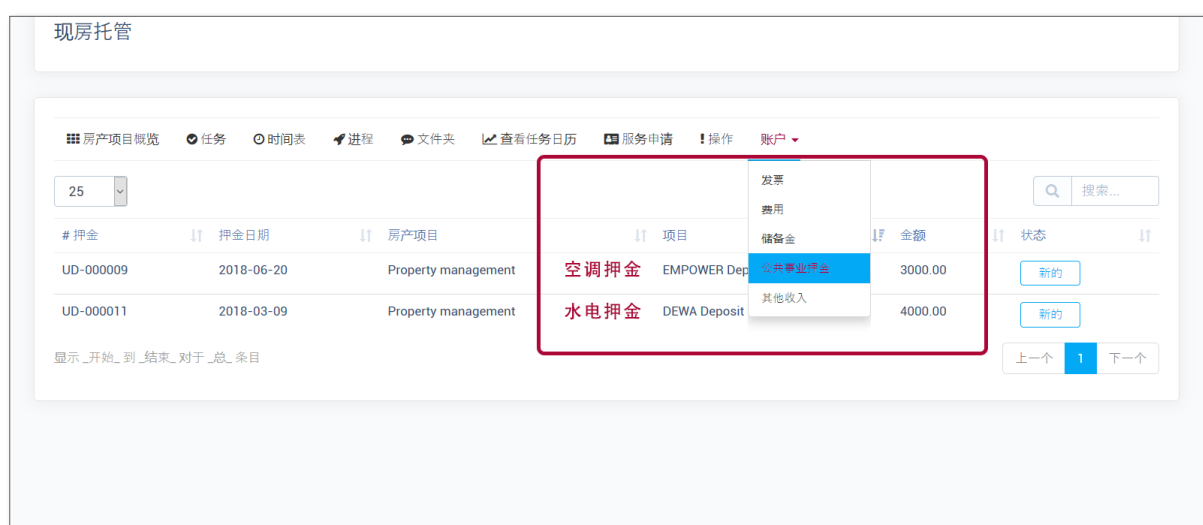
现房托管

房产项目概览 任务 时间表 进程 文件夹 查看任务日历 服务申请 ! 操作 账户

25

发票
费用
储备金
公共事业押金
其他收入

搜索...

| # 押金 | 押金日期 | 房产项目 | | 项目 | 金额 | 状态 |
|---|---|---|---|---|---|---|
| UD-000009 | 2018-06-20 | Property management | 空调押金 | EMPOWER Dep | 3000.00 | 新的 |
| UD-000011 | 2018-03-09 | Property management | 水电押金 | DEWA Deposit | 4000.00 | 新的 |

显示 _开始_ 到 _结束_ 对于 _总_ 条目

上一个 1 下一个